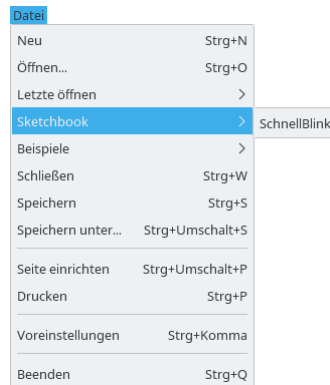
Datei

| | |
|---|---|
| Neu | Strg+N |
| Öffnen... | Strg+O |
| Letzte öffnen | > |
| Sketchbook | > |
| Beispiele | > |
| Schließen | Strg+W |
| Speichern | Strg+S |
| Speichern unter... | Strg+Umschalt+S |
| Seite einrichten | Strg+Umschalt+P |
| Drucken | Strg+P |
| Voreinstellungen | Strg+Komma |
| Beenden | Strg+Q |

SchnellBlink